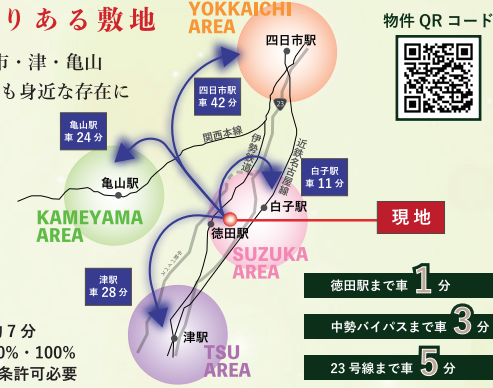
りある敷地

市・津・亀山

も身近な存在に

YOKKAICHI AREA

物件 QR コード

四日市駅

四日市駅
車 42 分

亀山駅
車 24 分

関西本線

伊勢鉄道

近鉄名古屋線

23

白子駅
車 11 分

亀山駅

KAMEYAMA AREA

白子駅

現地

徳田駅

SUZUKA AREA

津駅
車 28 分

徳田駅まで車 1 分

中勢バイパスまで車 3 分

津駅

23 号線まで車 5 分

TSU AREA

]7 分

0%・100%

条許可必要